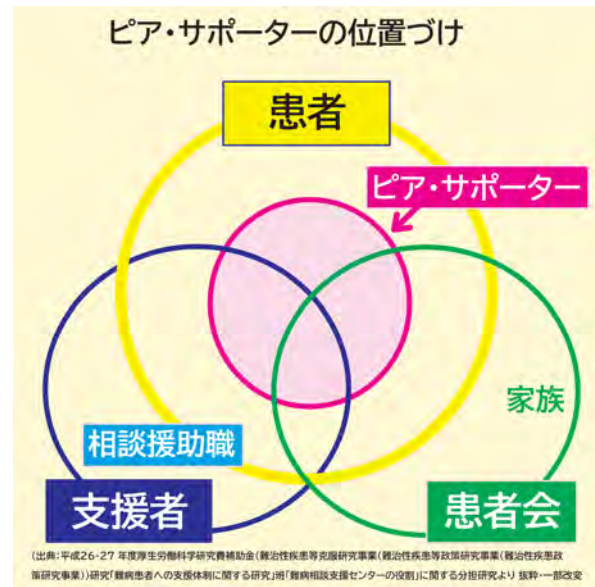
ピア・サポーターの位置づけ

患者

ピア・サポーター

家族

相談援助職

支援者

患者会

（出典：平成26-27 年度厚生労働科学研究費補助金（難治性疾患等克服研究事業（難治性疾患等政策研究事業（難治性疾患政策研究事業））研究「難病患者への支援体制に関する研究」班「難病相談支援センターの役割」に関する分担研究より 抜粋・一部改変